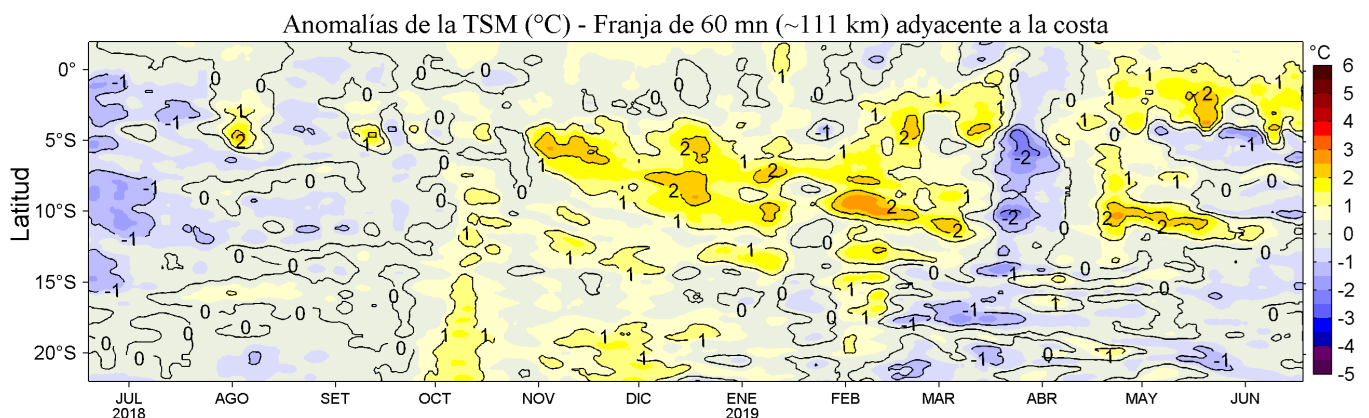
Anomalías de la TSM (°C) - Franja de 60 mn (~111 km) adyacente a la costa

Latitud

0°
5°S
10°S
15°S
20°S

JUL 2018
AGO
SET
OCT
NOV
DIC
ENE 2019
FEB
MAR
ABR
MAY
JUN

°C
6
5
4
3
2
1
0
-1
-2
-3
-4
-5

-1
-1
-1
-1
-1
0
0
0
0
0
1
1
1
2
2
2
2
2
2
2
2
2
-2
-2
-1
-1
-1
-1
-1
-1
1
1
1
1
1
1
1
1
1
1
1
1
1
1
1
1
1
1
0
0
0
0
0
0
0
0
0
0
0
0
0
0
0
0